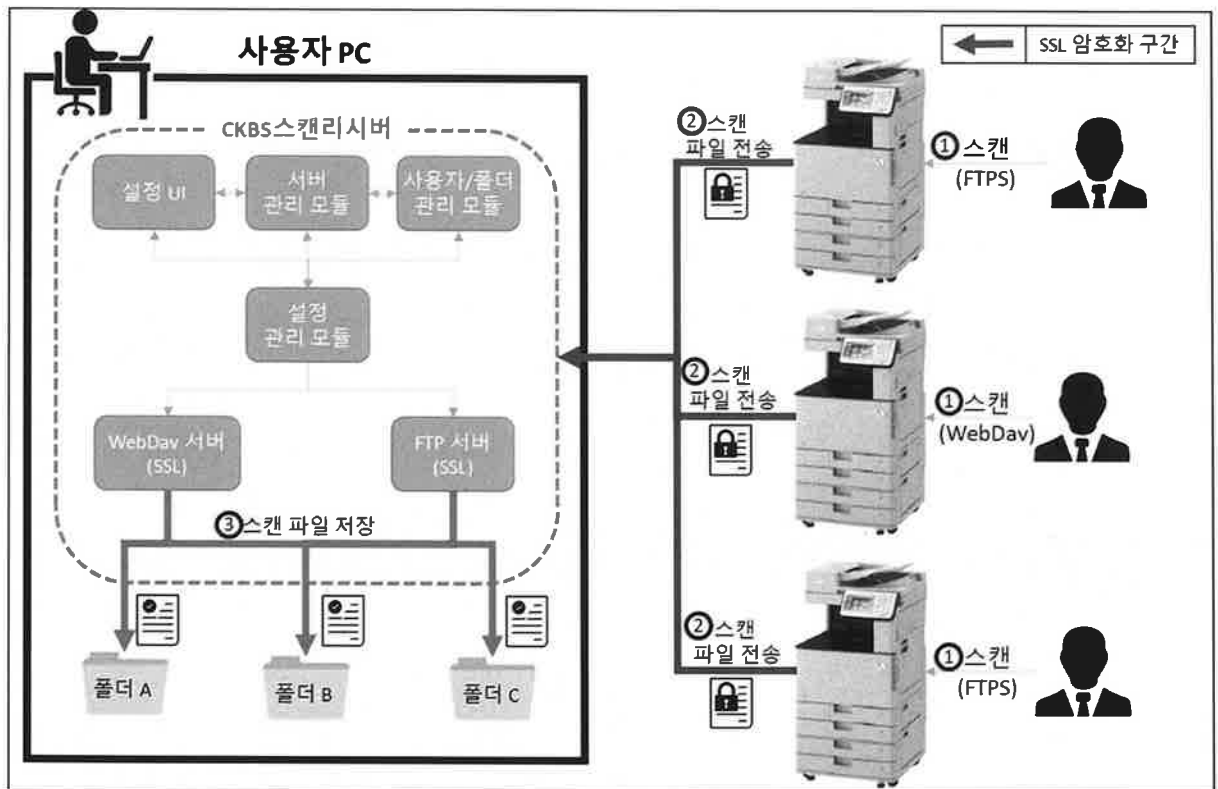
사용자 PC

SSL 암호화 구간

CKBS스캔리시버

설정 UI

서버 관리 모듈

사용자/폴더 관리 모듈

설정 관리 모듈

WebDav 서버 (SSL)

FTP 서버 (SSL)

③스캔 파일 저장

폴더 A

폴더 B

폴더 C

②스캔 파일 전송

①스캔 (FTPS)

②스캔 파일 전송

①스캔 (WebDav)

②스캔 파일 전송

①스캔 (FTPS)